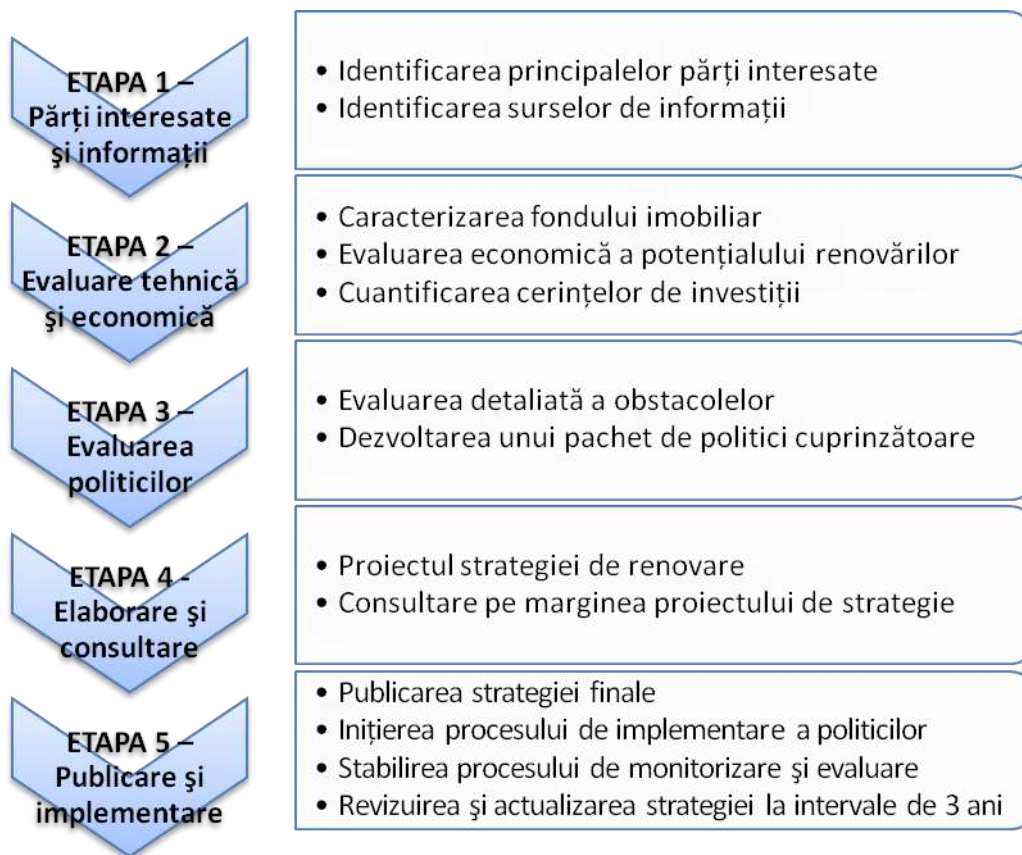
ETAPA 1 – Părți interesate şi informații

• Identificarea principalelor părți interesate
• Identificarea surselor de informații

ETAPA 2 – Evaluare tehnică şi economică

• Caracterizarea fondului imobiliar
• Evaluarea economică a potențialului renovărilor
• Cuantificarea cerințelor de investiții

ETAPA 3 – Evaluarea politicilor

• Evaluarea detaliată a obstacolelor
• Dezvoltarea unui pachet de politici cuprinzătoare

ETAPA 4 - Elaborare şi consultare

• Proiectul strategiei de renovare
• Consultare pe marginea proiectului de strategie

ETAPA 5 – Publicare şi implementare

• Publicarea strategiei finale
• Inițierea procesului de implementare a politicilor
• Stabilirea procesului de monitorizare şi evaluare
• Revizuirea şi actualizarea strategiei la intervale de 3 ani